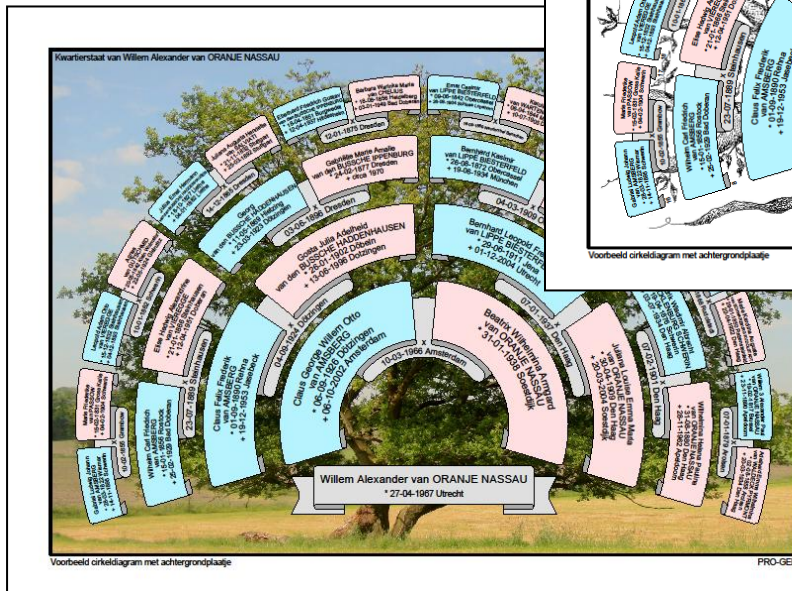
Kwartierstaat van Willem Alexander van ORANJE NASSAU

Willem Alexander van ORANJE NASSAU
* 27-04-1967 Utrecht

Claus George Willem Otto van AMSBERG
* 06-09-1926 Dötzingen
+ 06-10-2002 Amsterdam

10-03-1966 Amsterdam

Beatrix Wilhelmina Armgard van ORANJE NASSAU
* 31-01-1938 Soestdijk

Claus Felix Friedrich van AMSBERG
* 01-09-1890 Rehna
+ 19-12-1953 Jessbeck

04-03-1924 Dötzingen

Gosta Julia Adelheid van den BUSSCHE HADDENHAUSEN
* 28-01-1902 Döbeln
+ 13-08-1996 Dötzingen

Bernhard Leopold Frederik van LIPPE BIESTERFELD
* 29-06-1911 Jena
+ 01-12-2004 Utrecht

07-01-1937 Den Haag

Juliana Louise Emma Marie van ORANJE NASSAU
* 30-04-1909 Den Haag
+ 20-03-2004 Soestdijk

23-07-1889 Stemhausen

Georg van den BUSSCHE HADDENHAUSEN
* 11-05-1869 Hannover
+ 13-03-1923 Dötzingen

03-08-1896 Dresden

Gabrielle Marie Amalie van den BUSSCHE IPPENBURG
* 24-02-1877 Dresden
+ circa 1970

Bernhard Kasimir van LIPPE BIESTERFELD
* 26-08-1872 Oberkassel
+ 19-06-1934 München

04-03-1909

07-02-1901 Den Haag

Wilhelm Carl Friedrich van AMSBERG
* 15-01-1856 Rostock
+ 25-02-1929 Bad Doberan

Elise Hedwig Sophie

12-01-1875 Dresden

Barbara Wilhelmine Marie

Ernst Casimir van LIPPE BIESTERFELD

Voorbeeld cirkeldiagram met achtergrondplaatje

PRO-GE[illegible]

Claus Felix Friedrich van AMSBERG
* 01-09-1890 Rehna
+ 19-12-1953 Jessbeck

23-07-1889 Stemhausen

Wilhelm Carl Friedrich van AMSBERG
* 25-02-1929 Bad Doberan

Voorbeeld cirkeldiagram met achtergrondplaatje